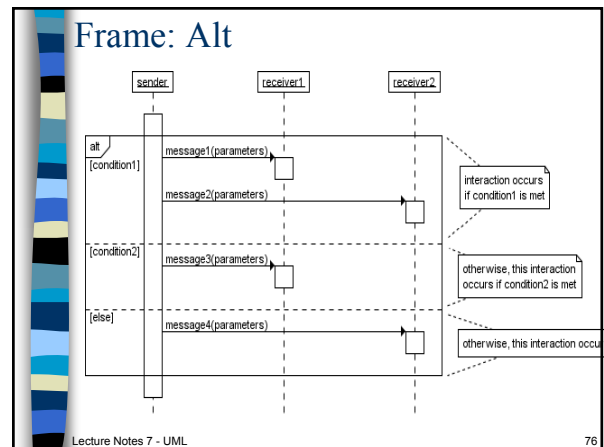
Frame: Alt

sender

receiver1

receiver2

alt

[condition1]

message1(parameters)

message2(parameters)

interaction occurs if condition1 is met

[condition2]

message3(parameters)

otherwise, this interaction occurs if condition2 is met

[else]

message4(parameters)

otherwise, this interaction occu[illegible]

Lecture Notes 7 - UML

76